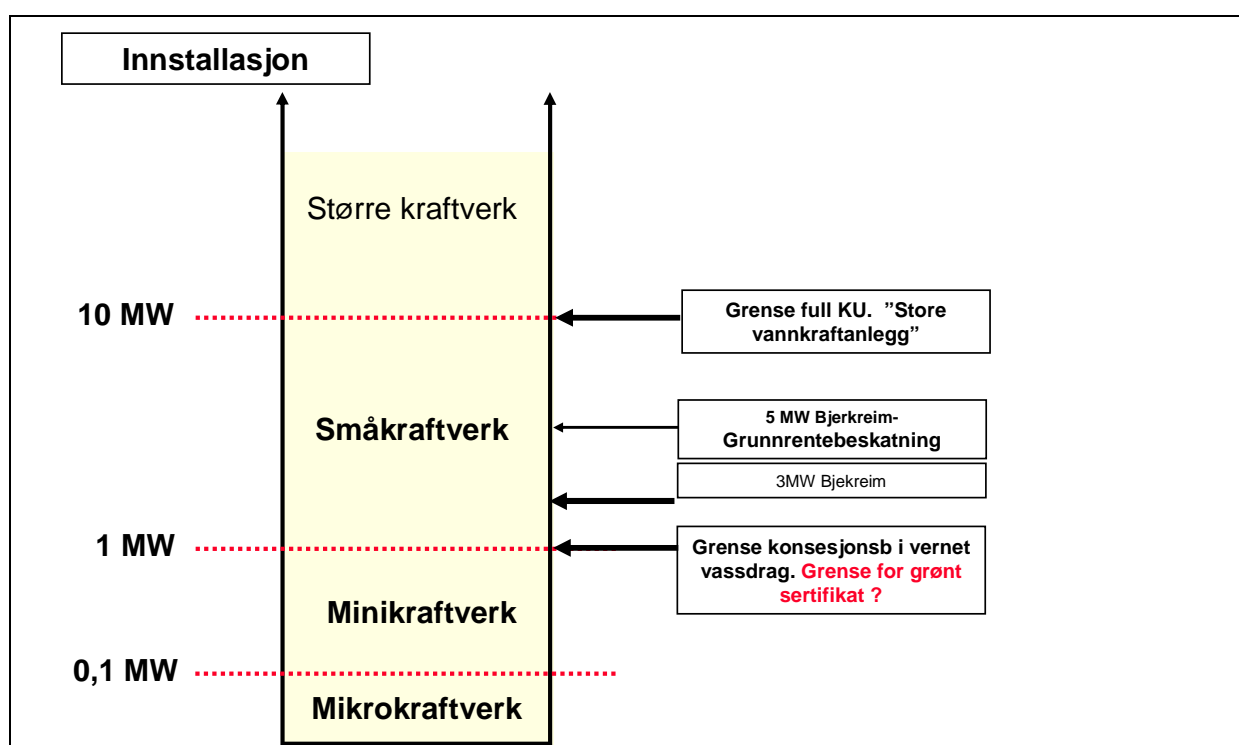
Innstallasjon

Større kraftverk

10 MW

Grense full KU. "Store vannkraftanlegg"

Småkraftverk

5 MW Bjerkreim- Grunnrentebeskatning

3MW Bjekreim

1 MW

Grense konsesjonsb i vernet vassdrag. Grense for grønt sertifikat ?

Minikraftverk

0,1 MW

Mikrokraftverk